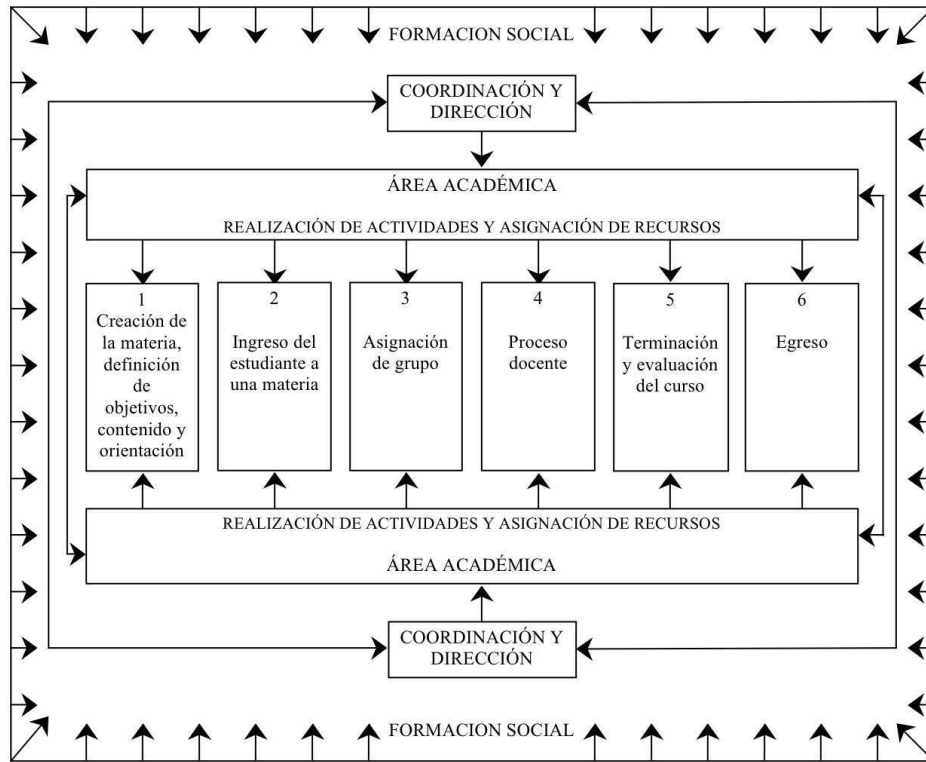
FORMACION SOCIAL

COORDINACIÓN Y DIRECCIÓN

ÁREA ACADÉMICA

REALIZACIÓN DE ACTIVIDADES Y ASIGNACIÓN DE RECURSOS

1
Creación de la materia, definición de objetivos, contenido y orientación

2
Ingreso del estudiante a una materia

3
Asignación de grupo

4
Proceso docente

5
Terminación y evaluación del curso

6
Egreso

REALIZACIÓN DE ACTIVIDADES Y ASIGNACIÓN DE RECURSOS

ÁREA ACADÉMICA

COORDINACIÓN Y DIRECCIÓN

FORMACION SOCIAL